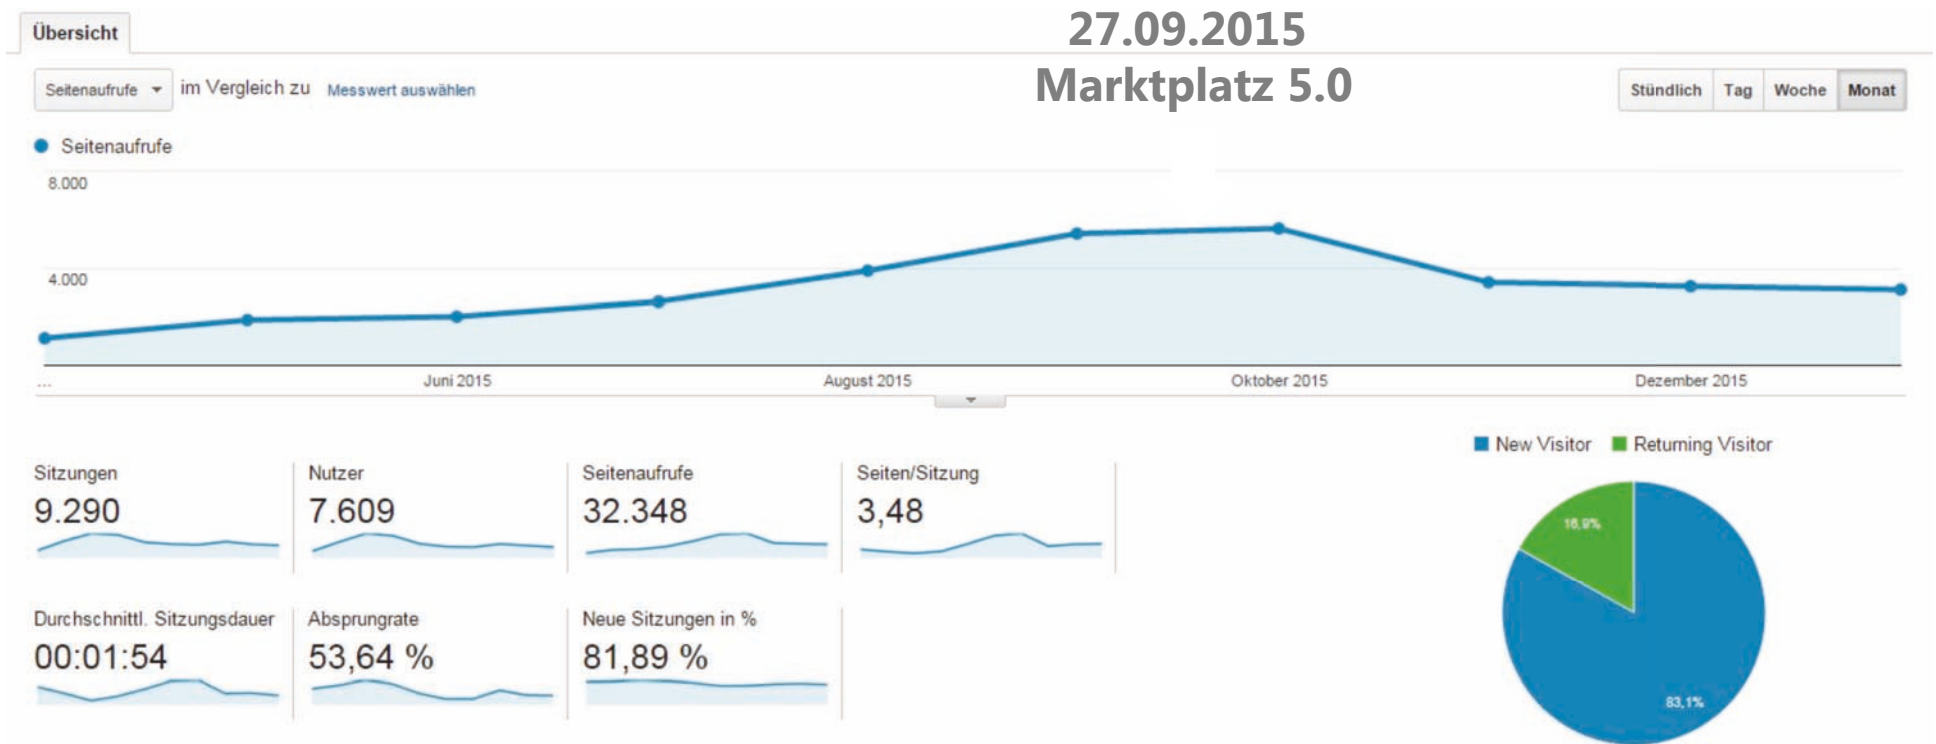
Übersicht

27.09.2015
Marktplatz 5.0

Seitenaufrufe ▾ im Vergleich zu Messwert auswählen

Stündlich Tag Woche Monat

Seitenaufrufe

8.000

4.000

... Juni 2015 August 2015 Oktober 2015 Dezember 2015

New Visitor Returning Visitor

Sitzungen
9.290

Nutzer
7.609

Seitenaufrufe
32.348

Seiten/Sitzung
3,48

Durchschnittl. Sitzungsdauer
00:01:54

Absprungrate
53,64 %

Neue Sitzungen in %
81,89 %

16,9%

83,1%